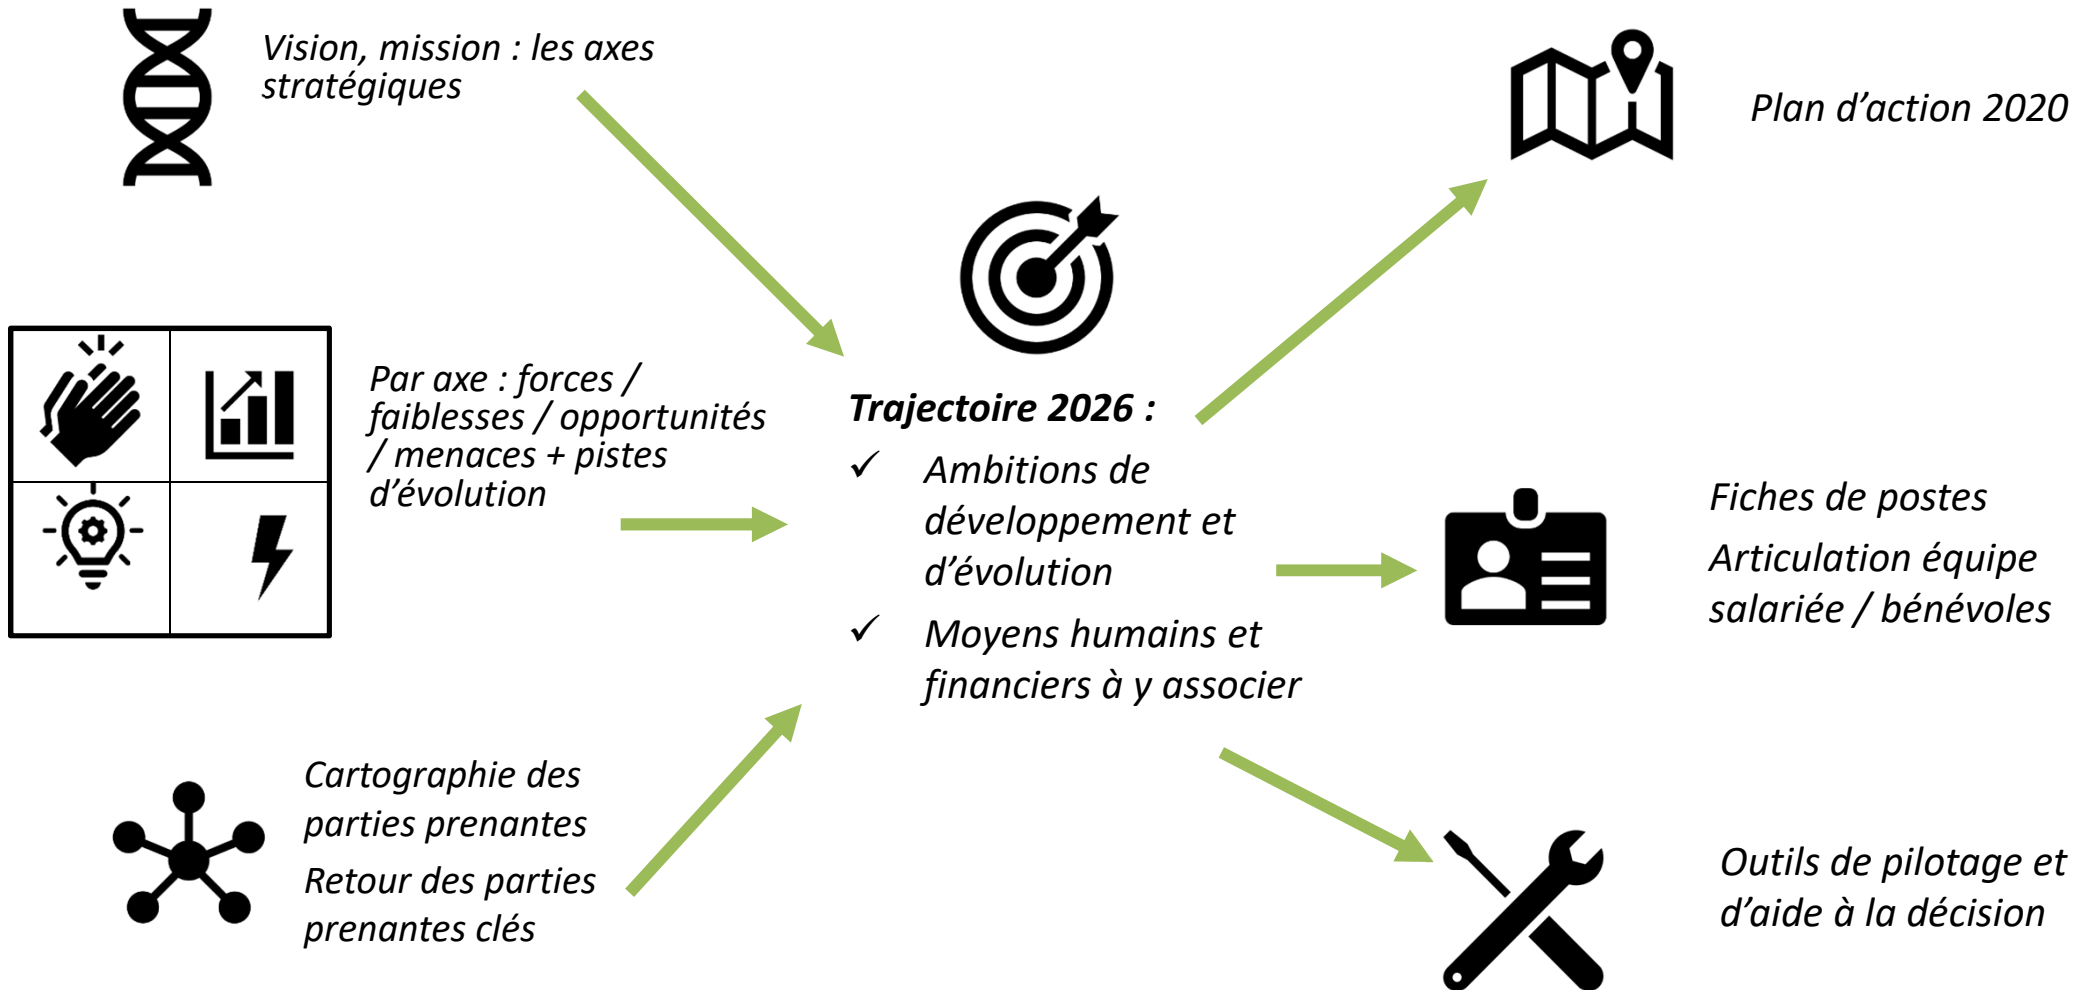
Vision, mission : les axes stratégiques

Par axe : forces / faiblesses / opportunités / menaces + pistes d’évolution

Cartographie des parties prenantes

Retour des parties prenantes clés

Trajectoire 2026 :

✓ Ambitions de développement et d’évolution

✓ Moyens humains et financiers à y associer

Plan d’action 2020

Fiches de postes

Articulation équipe salariée / bénévoles

Outils de pilotage et d’aide à la décision